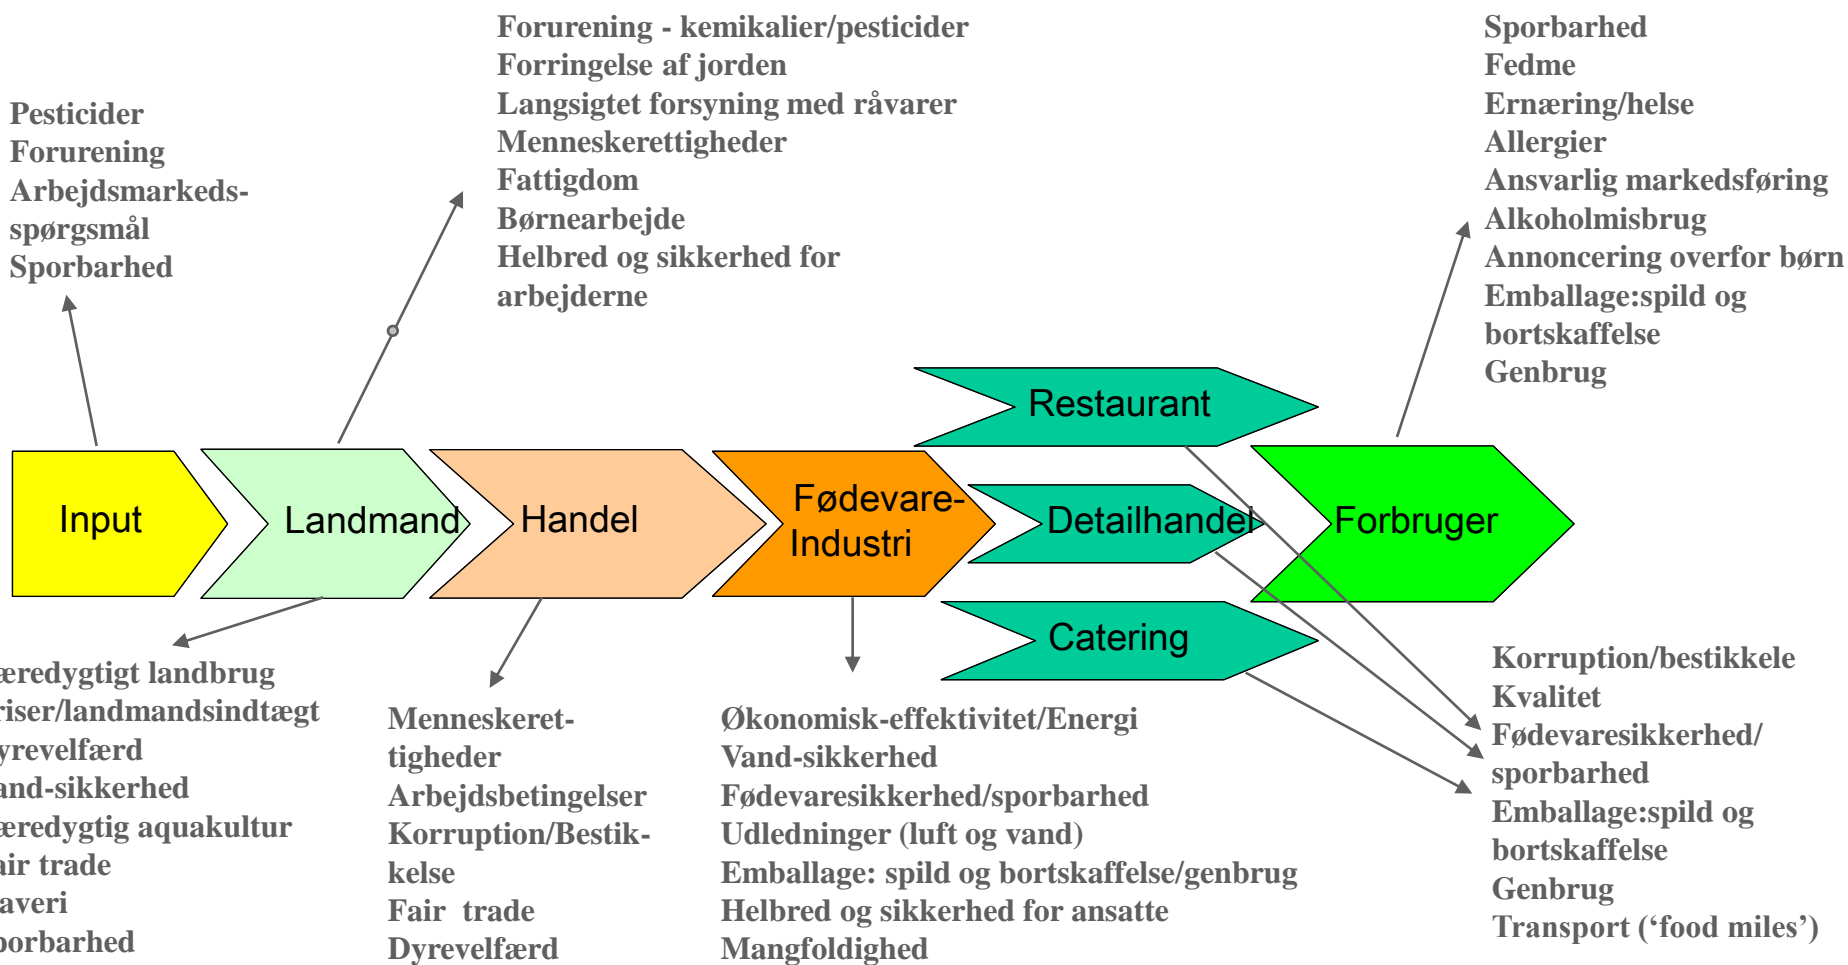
Pesticider
Forurening
Arbejdsmarkeds-spørgsmål
Sporbarhed

Forurening - kemikalier/pesticider
Forringelse af jorden
Langsigtet forsyning med råvarer
Menneskerettigheder
Fattigdom
Børnearbejde
Helbred og sikkerhed for arbejderne

Sporbarhed
Fedme
Ernæring/helse
Allergier
Ansvarlig markedsføring
Alkoholmisbrug
Annoncering overfor børn
Emballage:spild og bortskaffelse
Genbrug

Restaurant

Input

Landmand

Handel

Fødevare-Industri

Detailhandel

Forbruger

Catering

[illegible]ræredygtigt landbrug
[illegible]riser/landmandsindtægt
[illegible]yrevelfærd
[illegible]and-sikkerhed
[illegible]æredygtig aquakultur
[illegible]air trade
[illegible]averi
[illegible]porbarhed

Menneskerettigheder
Arbejdsbetingelser
Korruption/Bestikkelse
Fair trade
Dyrevelfærd

Økonomisk-effektivitet/Energi
Vand-sikkerhed
Fødevaresikkerhed/sporbarhed
Udledninger (luft og vand)
Emballage: spild og bortskaffelse/genbrug
Helbred og sikkerhed for ansatte
Mangfoldighed

Korruption/bestikkele
Kvalitet
Fødevaresikkerhed/sporbarhed
Emballage:spild og bortskaffelse
Genbrug
Transport (‘food miles’)